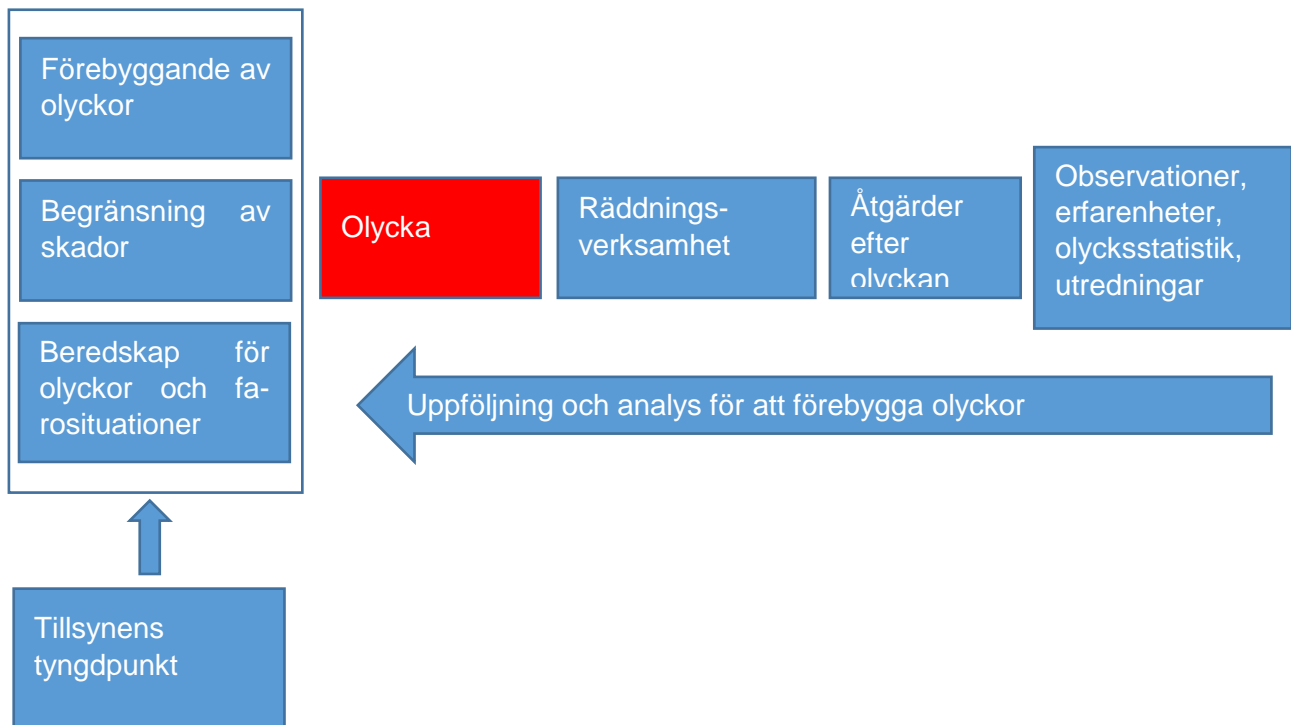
Förebyggande av olyckor

Begränsning av skador

Beredskap för olyckor och farositutioner

Olycka

Räddningsverksamhet

Åtgärder efter olyckan

Observationer, erfarenheter, olycksstatistik, utredningar

Uppföljning och analys för att förebygga olyckor

Tillsynens tyngdpunkt